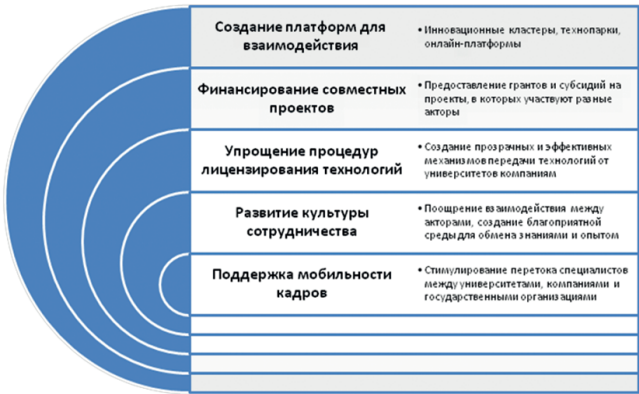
Создание платформ для взаимодействия

• Инновационные кластеры, технопарки, онлайн-платформы

Финансирование совместных проектов

• Предоставление грантов и субсидий на проекты, в которых участвуют разные акторы

Упрощение процедур лицензирования технологий

• Создание прозрачных и эффективных механизмов передачи технологий от университетов компаниям

Развитие культуры сотрудничества

• Поощрение взаимодействия между акторами, создание благоприятной среды для обмена знаниями и опытом

Поддержка мобильности кадров

• Стимулирование перетока специалистов между университетами, компаниями и государственными организациями